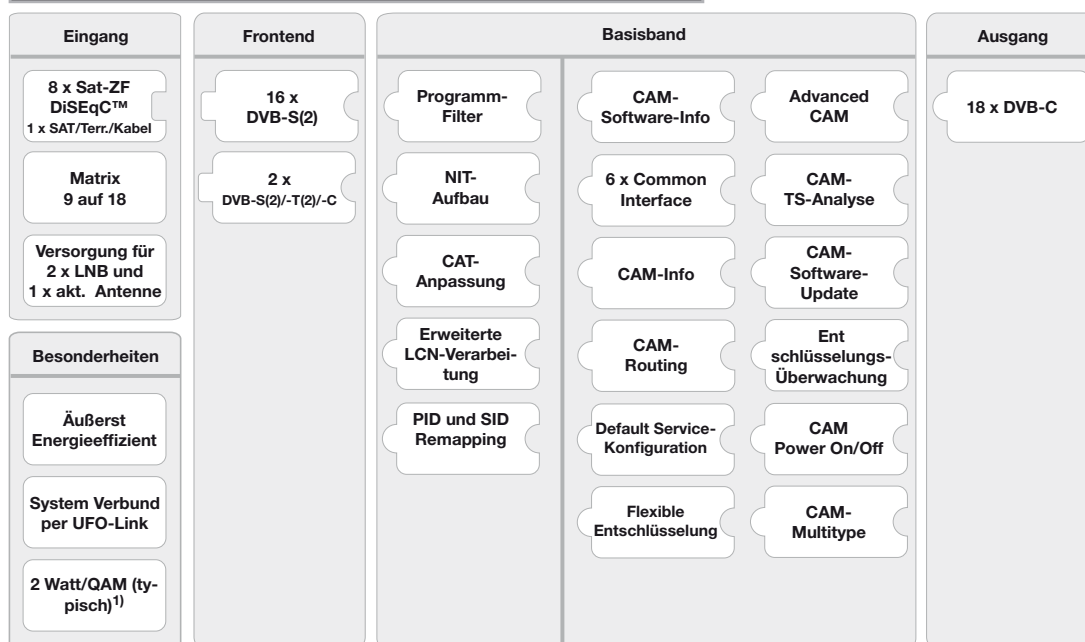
Eingang

8 x Sat-ZF DiSEqC™ 1 x SAT/Terr./Kabel

Matrix 9 auf 18

Versorgung für 2 x LNB und 1 x akt. Antenne

Besonderheiten

Äußerst Energieeffizient

System Verbund per UFO-Link

2 Watt/QAM (typisch)$^{1)}$

Frontend

16 x DVB-S(2)

2 x DVB-S(2)/-T(2)/-C

Basisband

Programm-Filter

NIT-Aufbau

CAT-Anpassung

Erweiterte LCN-Verarbeitung

PID und SID Remapping

CAM-Software-Info

6 x Common Interface

CAM-Info

CAM-Routing

Default Service-Konfiguration

Flexible Entschlüsselung

Advanced CAM

CAM-TS-Analyse

CAM-Software-Update

Ent schlüsselungs-Überwachung

CAM Power On/Off

CAM-Multitype

Ausgang

18 x DVB-C